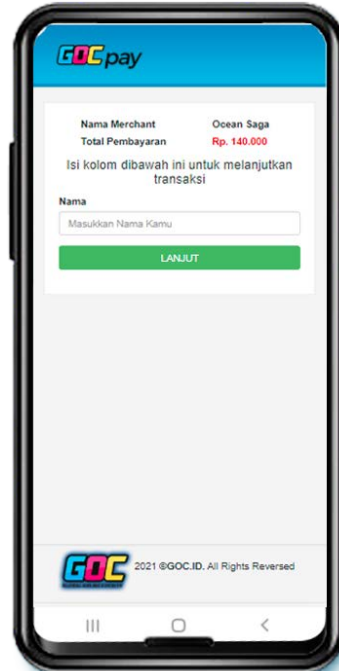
GOCpay

| Nama Merchant | Ocean Saga |
|---|---|
| Total Pembayaran | Rp. 140.000 |

Isi kolom dibawah ini untuk melanjutkan transaksi

Nama

Masukkan Nama Kamu

LANJUT

GOC 2021 ©GOC.ID. All Rights Reversed